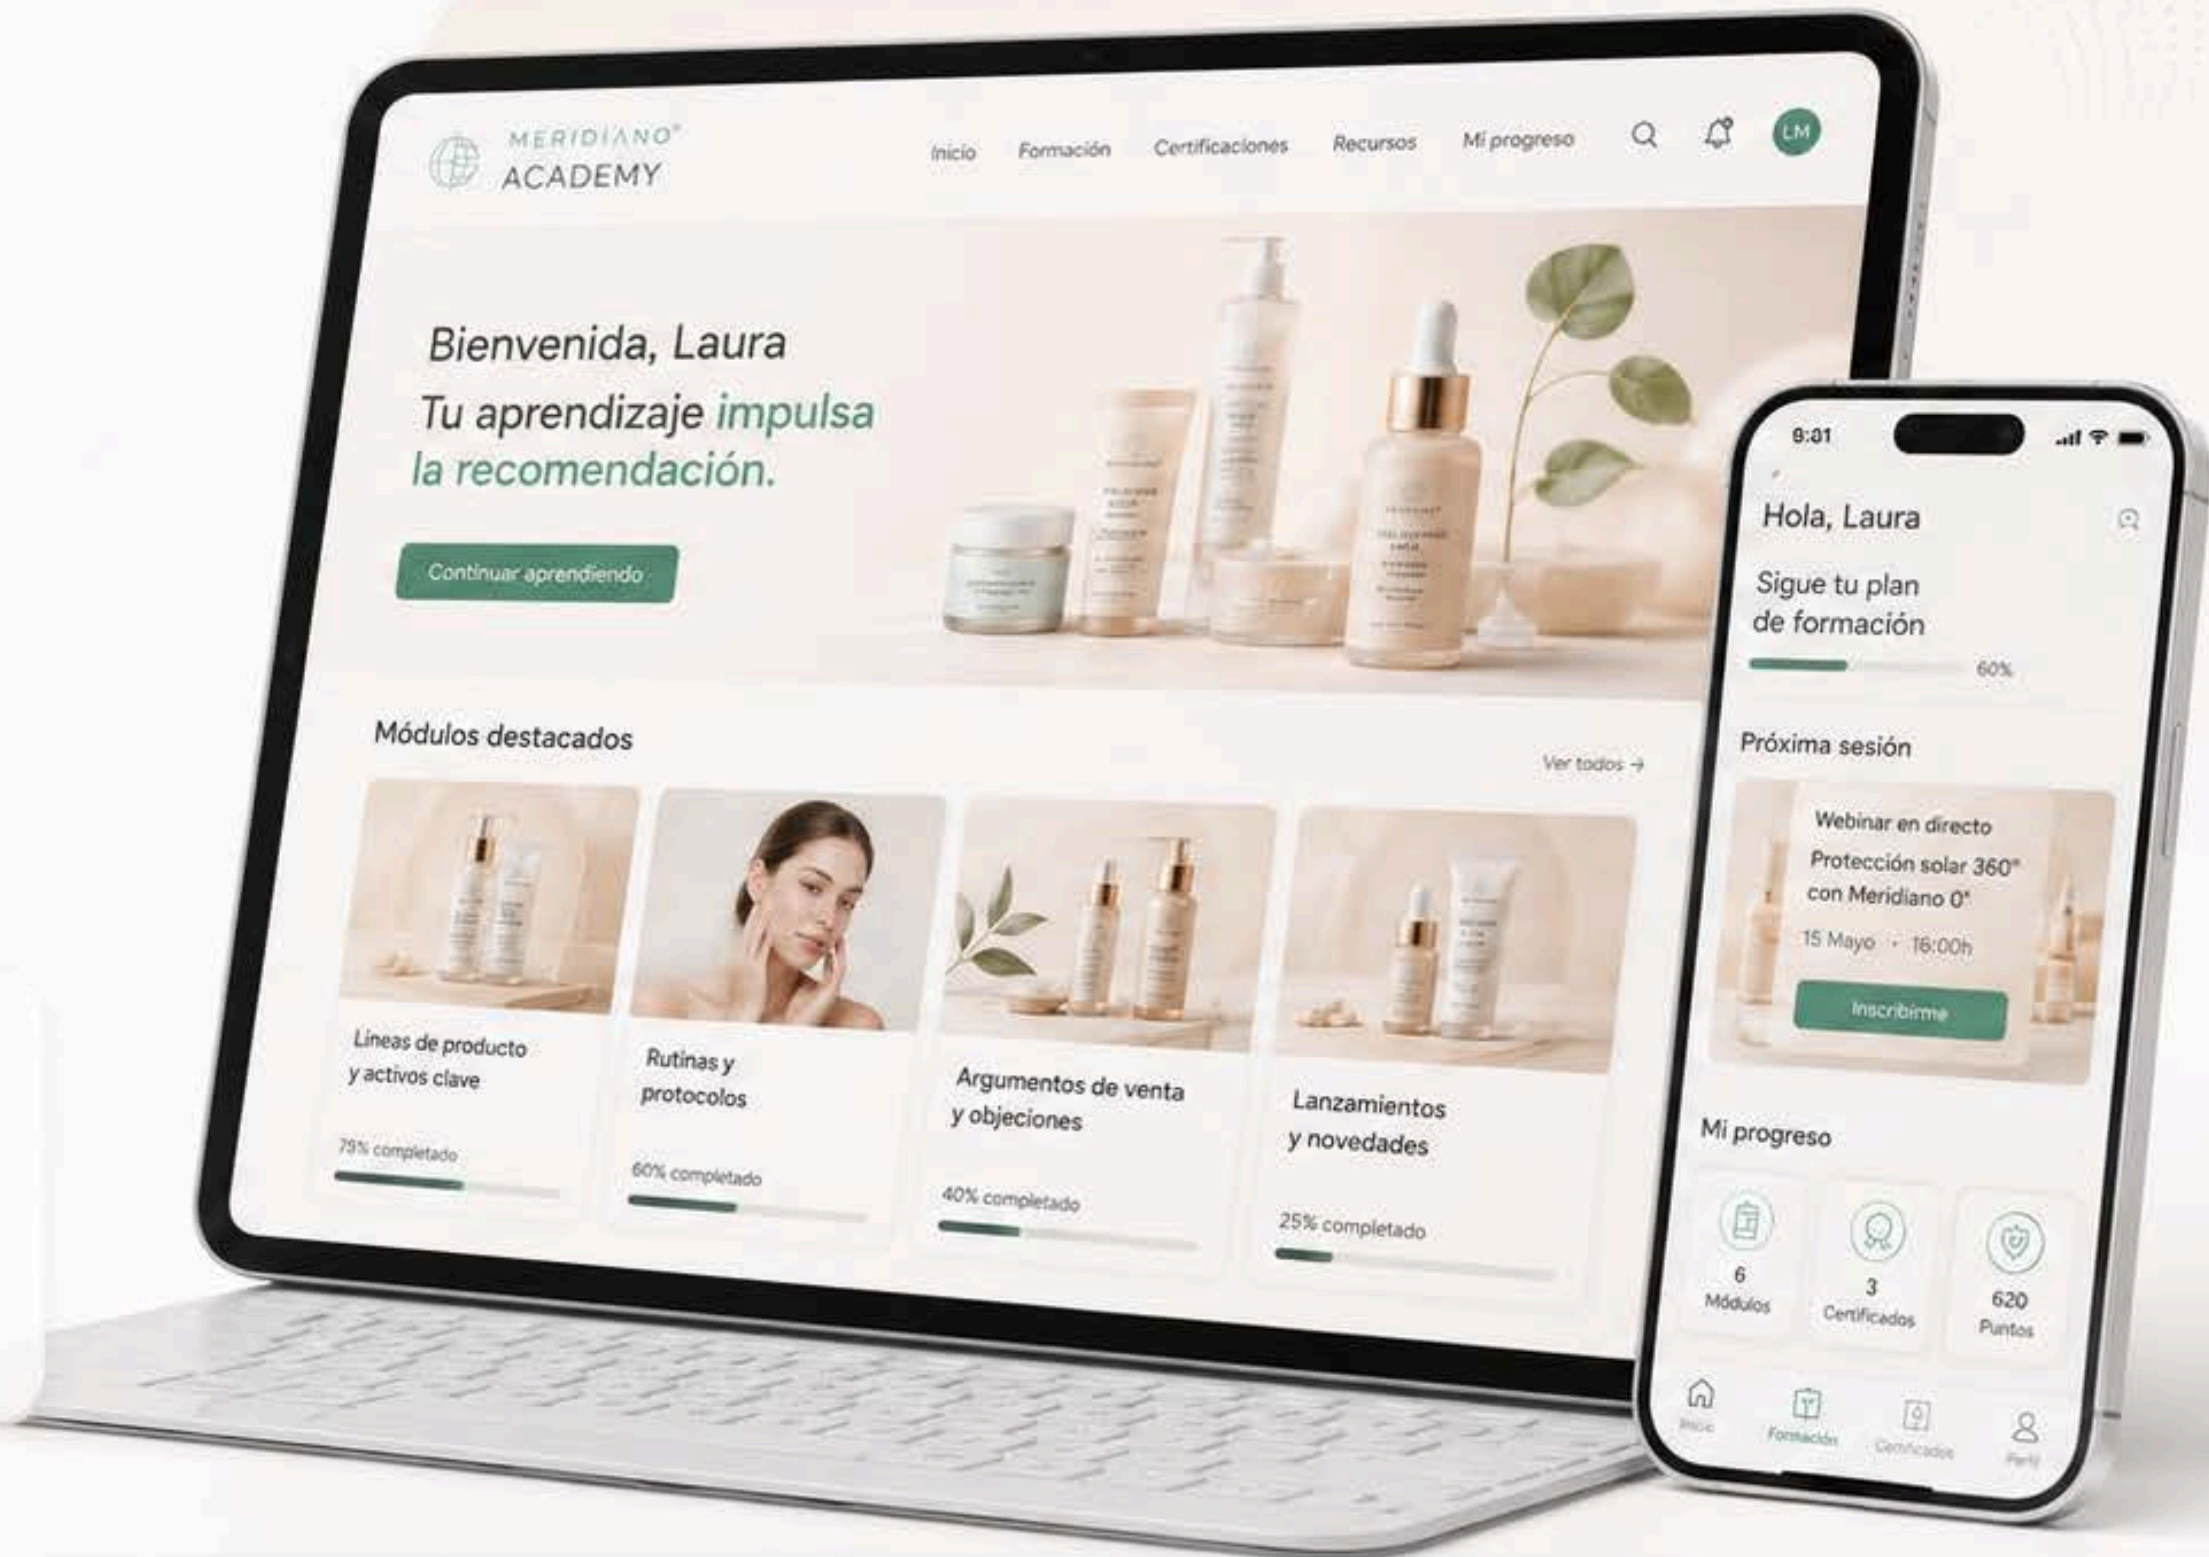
MERIDIANO°
ACADEMY

Inicio Formación Certificaciones Recursos Mi progreso LM

Bienvenida, Laura
Tu aprendizaje impulsa la recomendación.

Continuar aprendiendo

Módulos destacados

Ver todos →

Líneas de producto y activos clave
75% completado

Rutinas y protocolos
60% completado

Argumentos de venta y objeciones
40% completado

Lanzamientos y novedades
25% completado

9:41

Hola, Laura

Sigue tu plan de formación
60%

Próxima sesión

Webinar en directo
Protección solar 360° con Meridiano 0°
15 Mayo · 16:00h

Inscribirme

Mi progreso

6
Módulos

3
Certificados

620
Puntos

Inicio Formación Certificados Perfil